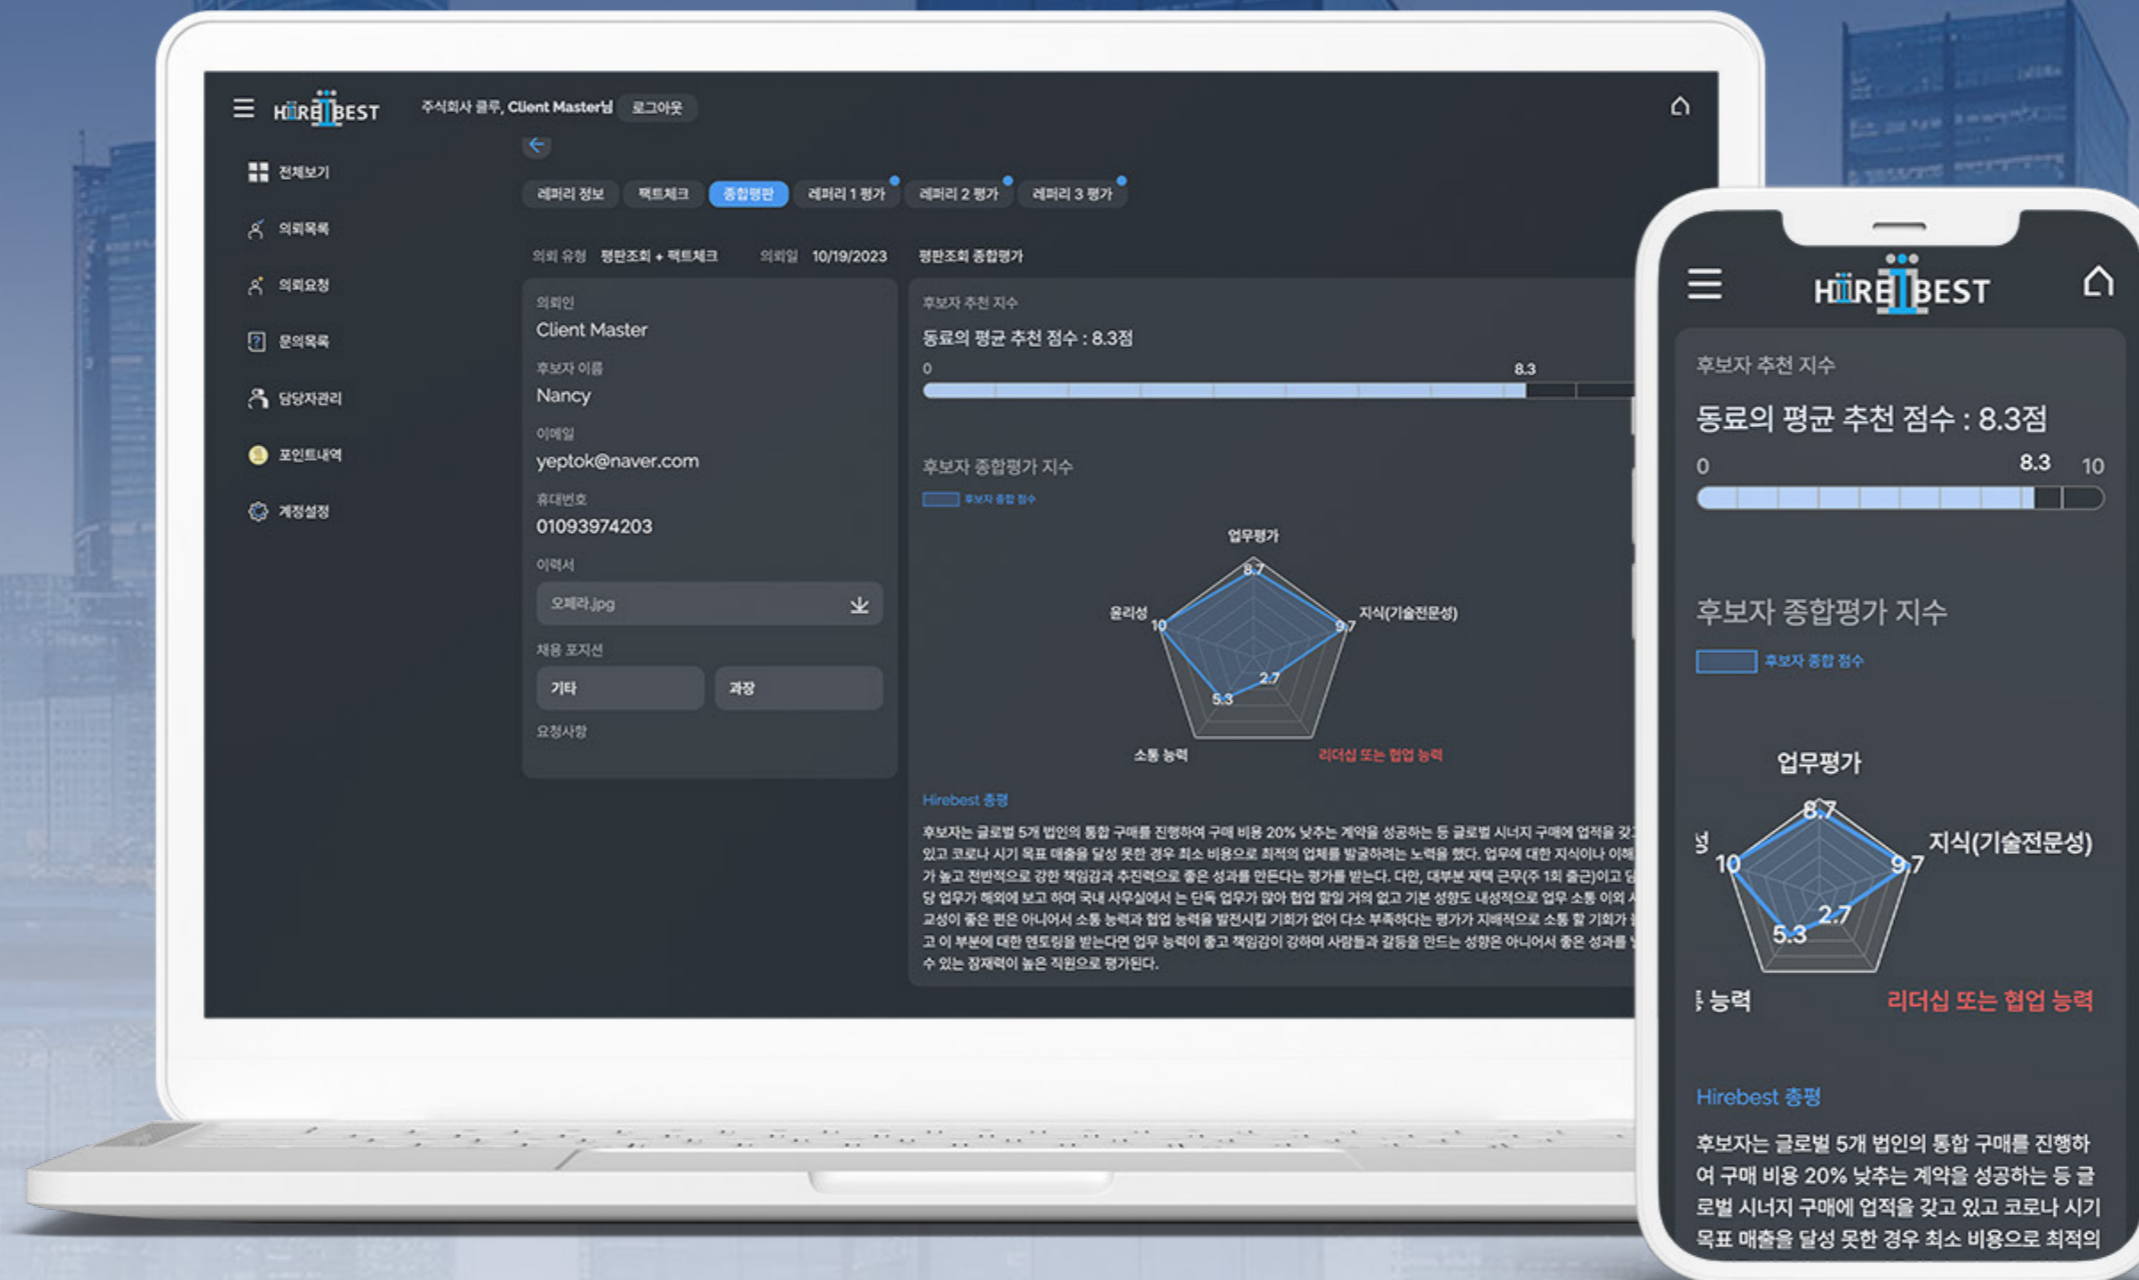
HIREBEST 주식회사 클루, Client Master님 로그아웃

전체보기
의뢰목록
의뢰요청
문의목록
담당자관리
포인트내역
계정설정

레퍼리 정보 | 팩트체크 | 종합평판 | 레퍼리 1 평가 | 레퍼리 2 평가 | 레퍼리 3 평가

의뢰 유형 평판조회 + 팩트체크 의뢰일 10/19/2023 평판조회 종합평가

의뢰인
Client Master
후보자 이름
Nancy
이메일
yeptok@naver.com
휴대번호
01093974203
이력서
오페라.jpg
채용 포지션
기타 과장
요청사항

후보자 추천 지수
동료의 평균 추천 점수 : 8.3점
0 8.3

후보자 종합평가 지수
후보자 종합 점수

업무평가 8.7
지식(기술전문성) 9.7
리더십 또는 협업 능력 2.7
소통 능력 5.3
윤리성 10

Hirebest 총평
후보자는 글로벌 5개 법인의 통합 구매를 진행하여 구매 비용 20% 낮추는 계약을 성공하는 등 글로벌 시너지 구매에 업적을 갖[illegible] 있고 코로나 시기 목표 매출을 달성 못한 경우 최소 비용으로 최적의 업체를 발굴하려는 노력을 했다. 업무에 대한 지식이나 이해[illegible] 가 높고 전반적으로 강한 책임감과 추진력으로 좋은 성과를 만든다는 평가를 받는다. 다만, 대부분 재택 근무(주 1회 출근)이고 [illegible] 당 업무가 해외에 보고 하여 국내 사무실에서 는 단독 업무가 많아 협업 할일 거의 없고 기본 성향도 내성적으로 업무 소통 이외 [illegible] 교성이 좋은 편은 아니어서 소통 능력과 협업 능력을 발전시킬 기회가 없어 다소 부족하다는 평가가 지배적으로 소통 할 기회가 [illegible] 고 이 부분에 대한 멘토링을 받는다면 업무 능력이 좋고 책임감이 강하여 사람들과 갈등을 만드는 성향은 아니어서 좋은 성과를 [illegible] 수 있는 잠재력이 높은 직원으로 평가된다.

HIREBEST

후보자 추천 지수
동료의 평균 추천 점수 : 8.3점
0 8.3 10

후보자 종합평가 지수
후보자 종합 점수

업무평가
8.7
지식(기술전문성)
9.7
10
2.7
5.3
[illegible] 능력
리더십 또는 협업 능력

Hirebest 총평
후보자는 글로벌 5개 법인의 통합 구매를 진행하여 구매 비용 20% 낮추는 계약을 성공하는 등 글로벌 시너지 구매에 업적을 갖고 있고 코로나 시기 목표 매출을 달성 못한 경우 최소 비용으로 최적의